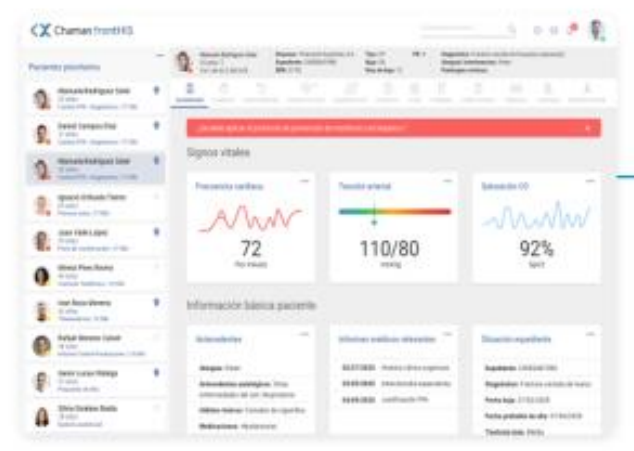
Chaman frontHIS

Pacientes pendientes

Signos vitales

Frecuencia cardiaca

72

Por minuto

Tensión arterial

110/80

mmHg

Saturación O2

92%

SpO2

Información básica paciente

Antecedentes

Informes médicos relevantes

Situación expediente